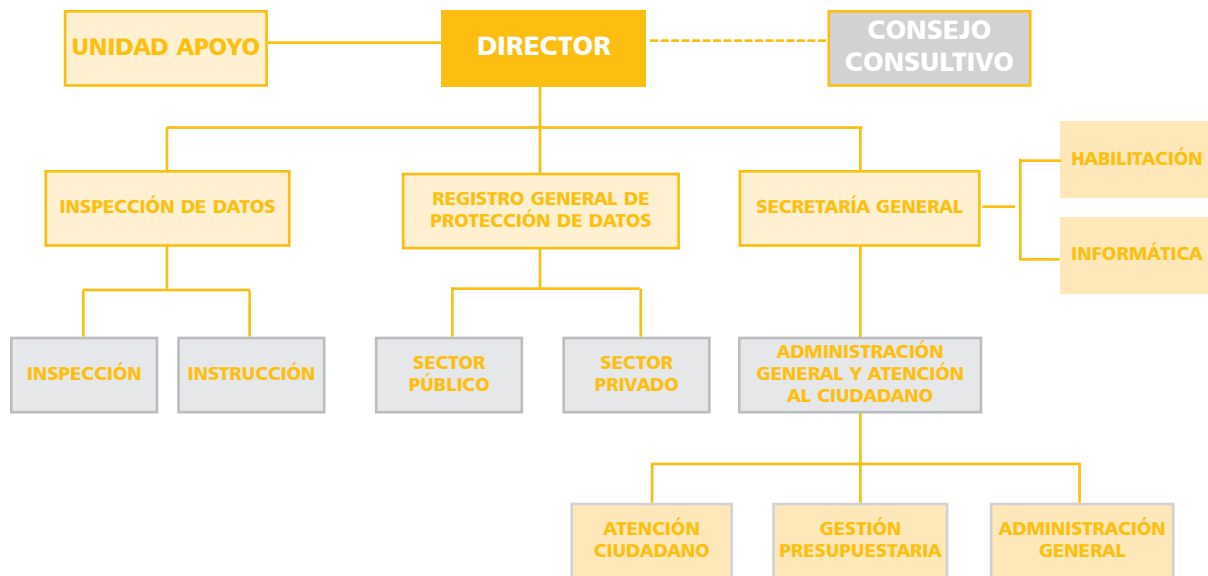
UNIDAD APOYO

DIRECTOR

CONSEJO CONSULTIVO

INSPECCIÓN DE DATOS

REGISTRO GENERAL DE PROTECCIÓN DE DATOS

SECRETARÍA GENERAL

HABILITACIÓN

INFORMÁTICA

INSPECCIÓN

INSTRUCCIÓN

SECTOR PÚBLICO

SECTOR PRIVADO

ADMINISTRACIÓN GENERAL Y ATENCIÓN AL CIUDADANO

ATENCIÓN CIUDADANO

GESTIÓN PRESUPUESTARIA

ADMINISTRACIÓN GENERAL